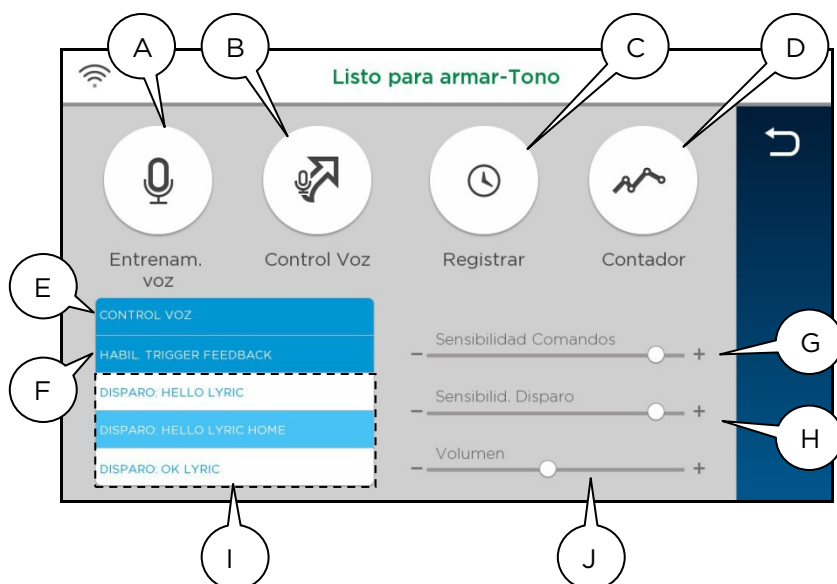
A B C D

Listo para armar-Tono

Entrenam. voz

Control Voz

Registrar

Contador

E

CONTROL VOZ

HABIL. TRIGGER FEEDBACK

F

DISPARO: HELLO LYRIC

DISPARO: HELLO LYRIC HOME

DISPARO: OK LYRIC

Sensibilidad Comandos

− +

G

Sensibilid. Disparo

− +

H

Volumen

− +

I

J